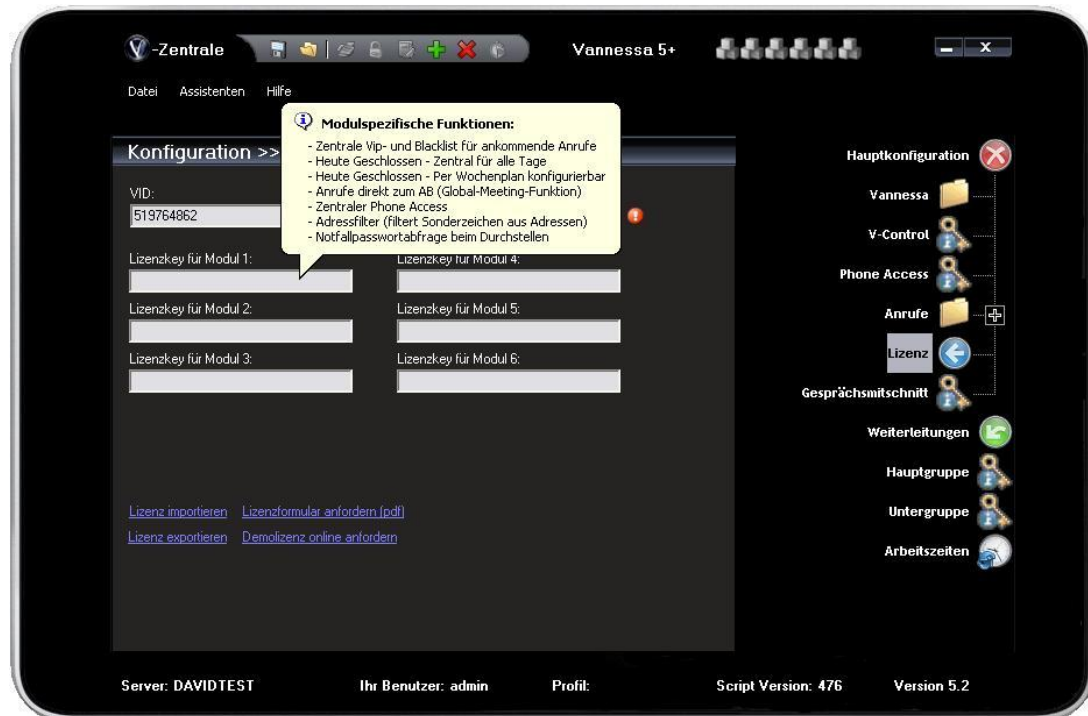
-Zentrale

Vannessa 5+

Datei Assistenten Hilfe

Modulspezifische Funktionen:
- Zentrale Vip- und Blacklist für ankommende Anrufe
- Heute Geschlossen - Zentral für alle Tage
- Heute Geschlossen - Per Wochenplan konfigurierbar
- Anrufe direkt zum AB (Global-Meeting-Funktion)
- Zentraler Phone Access
- Adressfilter (filtert Sonderzeichen aus Adressen)
- Notfallpasswortabfrage beim Durchstellen

Konfiguration >>

VID:
519764862

Lizenzkey für Modul 1:
Lizenzkey für Modul 4:
Lizenzkey für Modul 2:
Lizenzkey für Modul 5:
Lizenzkey für Modul 3:
Lizenzkey für Modul 6:

Lizenz importieren Lizenzformular anfordern (pdf)
Lizenz exportieren Demolizenz online anfordern

Hauptkonfiguration
Vannessa
V-Control
Phone Access
Anrufe
Lizenz
Gesprächsmitschnitt
Weiterleitungen
Hauptgruppe
Untergruppe
Arbeitszeiten

Server: DAVIDTEST Ihr Benutzer: admin Profil: Script Version: 476 Version 5.2